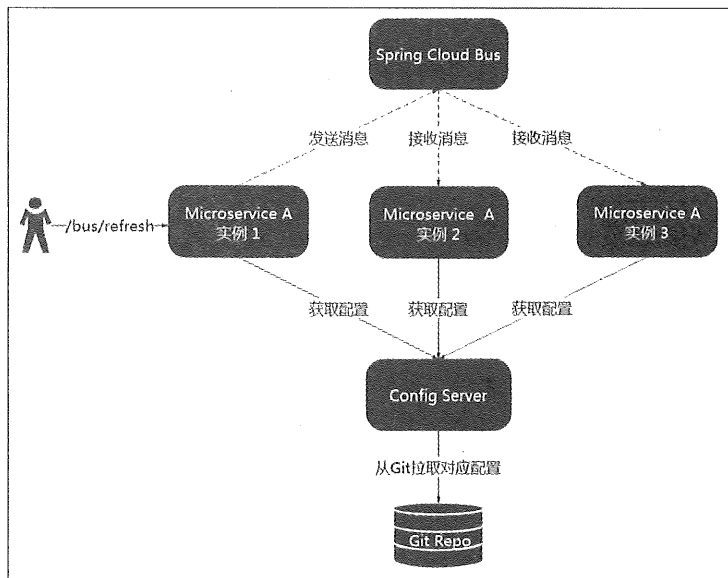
Spring Cloud Bus

发送消息

接收消息

接收消息

/bus/refresh

Microservice A
实例 1

Microservice A
实例 2

Microservice A
实例 3

获取配置

获取配置

获取配置

Config Server

从Git拉取对应配置

Git Repo